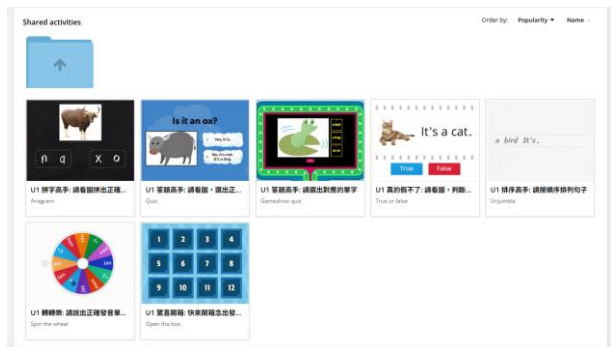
Shared activities

Order by: Popularity ▾ Name ▾

n a x o

U1 拼字高手: 請看圖拼出正確...
Anagram

Is it an ox?

Yes, it is.

No, it's not. It's a cow.

U1 答題高手: 請看圖，選出正...
Quiz

U1 答題高手: 請選出對應的單字
Gameshow quiz

It's a cat.

True False

U1 真的假不了: 請看圖，判斷...
True or false

a bird It's.

U1 排序高手: 請按順序排列句子
Unjumble

U1 轉轉樂: 請說出正確發音單...
Spin the wheel

1 2 3 4
5 6 7 8
9 10 11 12

U1 驚喜開箱: 快來開箱念出發...
Open the box